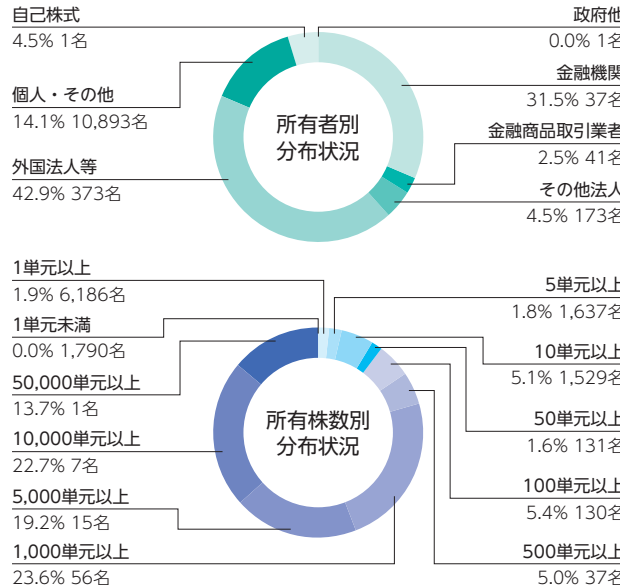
自己株式
4.5% 1名

個人・その他
14.1% 10,893名

外国法人等
42.9% 373名

所有者別
分布状況

政府他
0.0% 1名

金融機関
31.5% 37名

金融商品取引業者
2.5% 41名

その他法人
4.5% 173名

1単元以上
1.9% 6,186名

1単元未満
0.0% 1,790名

50,000単元以上
13.7% 1名

10,000単元以上
22.7% 7名

5,000単元以上
19.2% 15名

1,000単元以上
23.6% 56名

所有株数別
分布状況

5単元以上
1.8% 1,637名

10単元以上
5.1% 1,529名

50単元以上
1.6% 131名

100単元以上
5.4% 130名

500単元以上
5.0% 37名